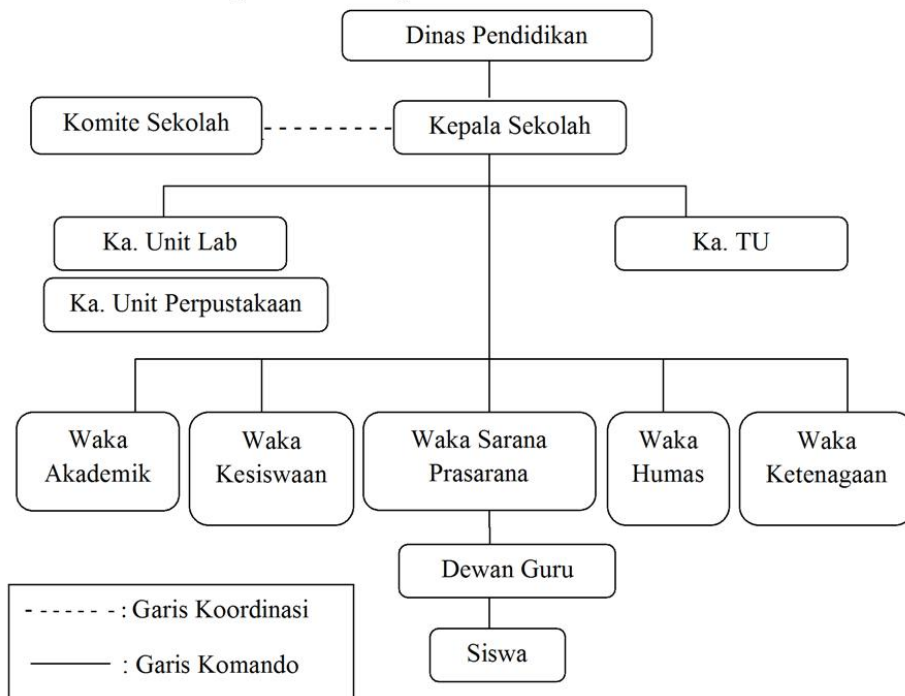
Dinas Pendidikan

Komite Sekolah

Kepala Sekolah

Ka. Unit Lab

Ka. Unit Perpustakaan

Ka. TU

Waka Akademik

Waka Kesiswaan

Waka Sarana Prasarana

Waka Humas

Waka Ketenagaan

Dewan Guru

Siswa

------ : Garis Koordinasi

—— : Garis Komando